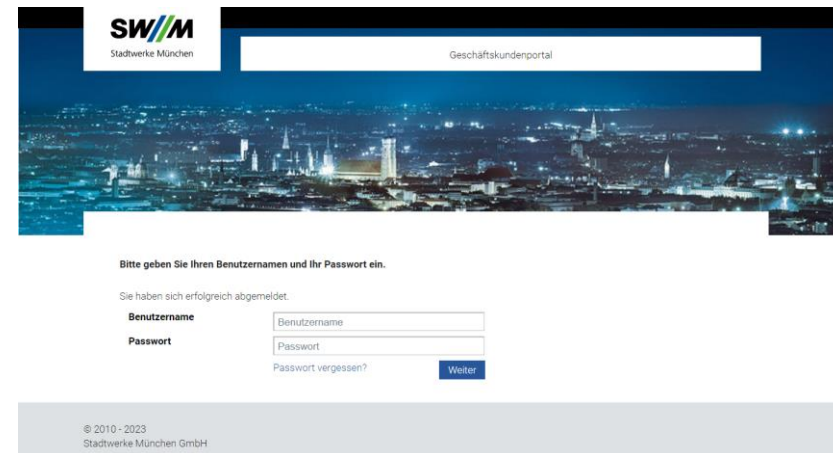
SW//M
Stadtwerke München

Geschäftskundenportal

Bitte geben Sie Ihren Benutzernamen und Ihr Passwort ein.

Sie haben sich erfolgreich abgemeldet.

Benutzername
Benutzername

Passwort
Passwort

Passwort vergessen?

Weiter

© 2010 - 2023
Stadtwerke München GmbH